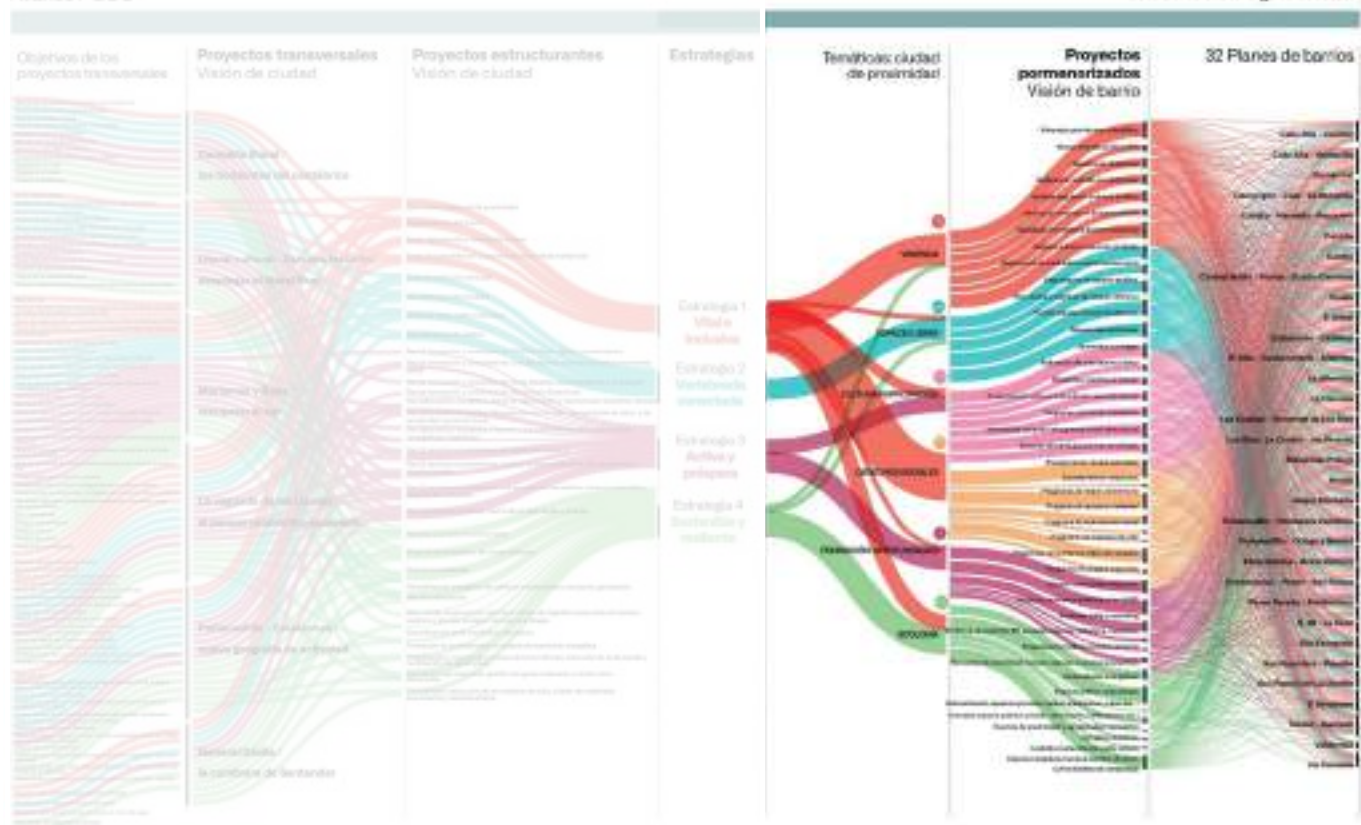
Objetivos de los proyectos transversales

Proyectos transversales
Visión de ciudad

Proyectos estructurantes
Visión de ciudad

Estrategias

Estrategia 1
Vital e inclusiva

Estrategia 2
Vertebrada y conectada

Estrategia 3
Activa y próspera

Estrategia 4
Sostenible y resiliente

Temáticas: ciudad de proximidad

Proyectos pormenorizados
Visión de barrio

32 Planes de barrios

VIVIENDA

ESPACIO LIBRE

ECONOMÍA

ECOLOGÍA